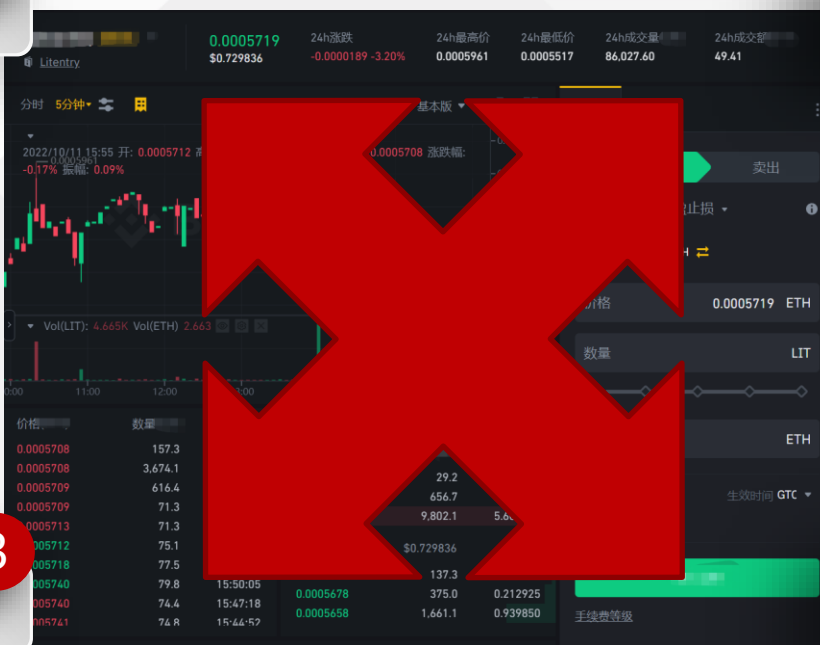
Litentry

0.0005719
$0.729836

24h涨跌
-0.0000189 -3.20%

24h最高价
0.0005961

24h最低价
0.0005517

24h成交量
86,027.60

24h成交额
49.41

分时 5分钟

基本版

2022/10/11 15:55 开: 0.0005712
-0.17% 振幅: 0.09%

0.0005708 涨跌幅:

0.0005961

Vol(LIT): 4.665K Vol(ETH) 2.663

11:00

卖出

止损

价格 0.0005719 ETH

数量 LIT

ETH

生效时间 GTC

价格 数量

| | | | |
|---|---|---|---|
| 0.0005708 | 157.3 | | |
| 0.0005708 | 3,674.1 | | |
| 0.0005709 | 616.4 | | |
| 0.0005709 | 71.3 | | |
| 0.0005713 | 71.3 | | |
| 0.0005712 | 75.1 | | |
| 0.0005718 | 77.5 | | |
| 0.0005740 | 79.8 | 15:50:05 | |
| 0.0005740 | 74.4 | 15:47:18 | |
| 0.0005741 | 74.8 | 15:44:52 | |

29.2
656.7
9,802.1 5.6

$0.729836

137.3
0.0005678 375.0 0.212925
0.0005658 1,661.1 0.939850

手续费等级